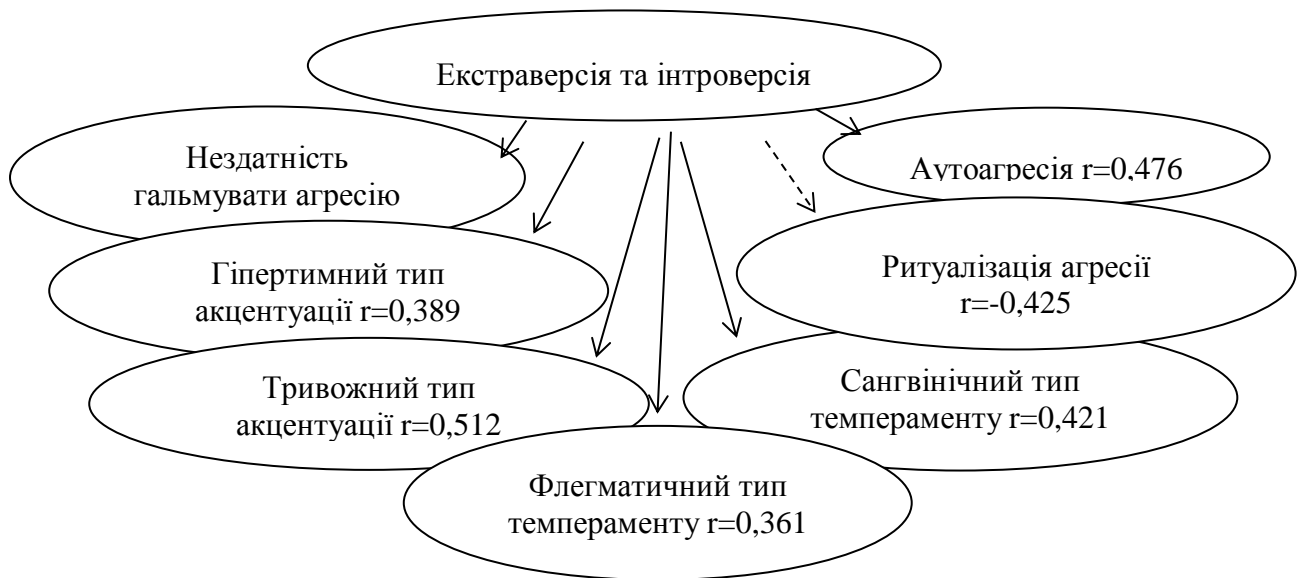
Екстраверсія та інтроверсія

Нездатність гальмувати агресію

Аутоагресія r=0,476

Гіпертимний тип акцентуації r=0,389

Ритуалізація агресії r=-0,425

Тривожний тип акцентуації r=0,512

Сангвінічний тип темпераменту r=0,421

Флегматичний тип темпераменту r=0,361